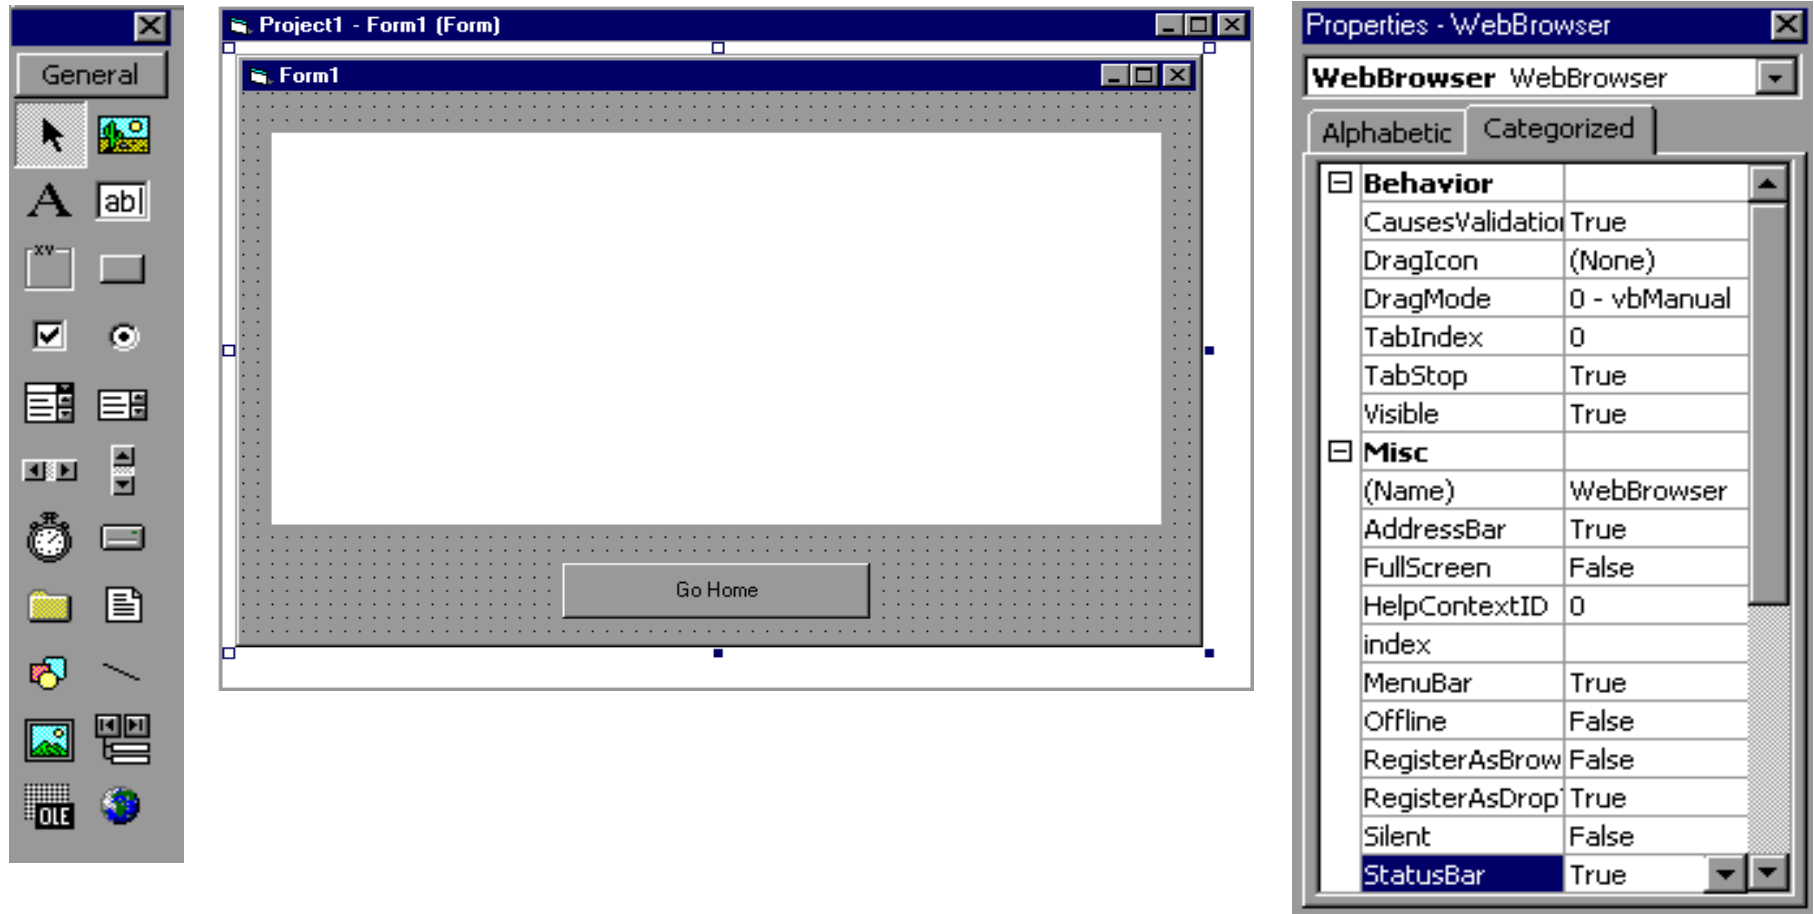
General

A ab|

xy

OLE

Project1 - Form1 (Form)

Form1

Go Home

Properties - WebBrowser

WebBrowser WebBrowser

Alphabetic Categorized

| | |
|---|---|
| ⊟ Behavior | |
| CausesValidatioı | True |
| DragIcon | (None) |
| DragMode | 0 - vbManual |
| TabIndex | 0 |
| TabStop | True |
| Visible | True |
| ⊟ Misc | |
| (Name) | WebBrowser |
| AddressBar | True |
| FullScreen | False |
| HelpContextID | 0 |
| index | |
| MenuBar | True |
| Offline | False |
| RegisterAsBrow | False |
| RegisterAsDrop | True |
| Silent | False |
| StatusBar | True |